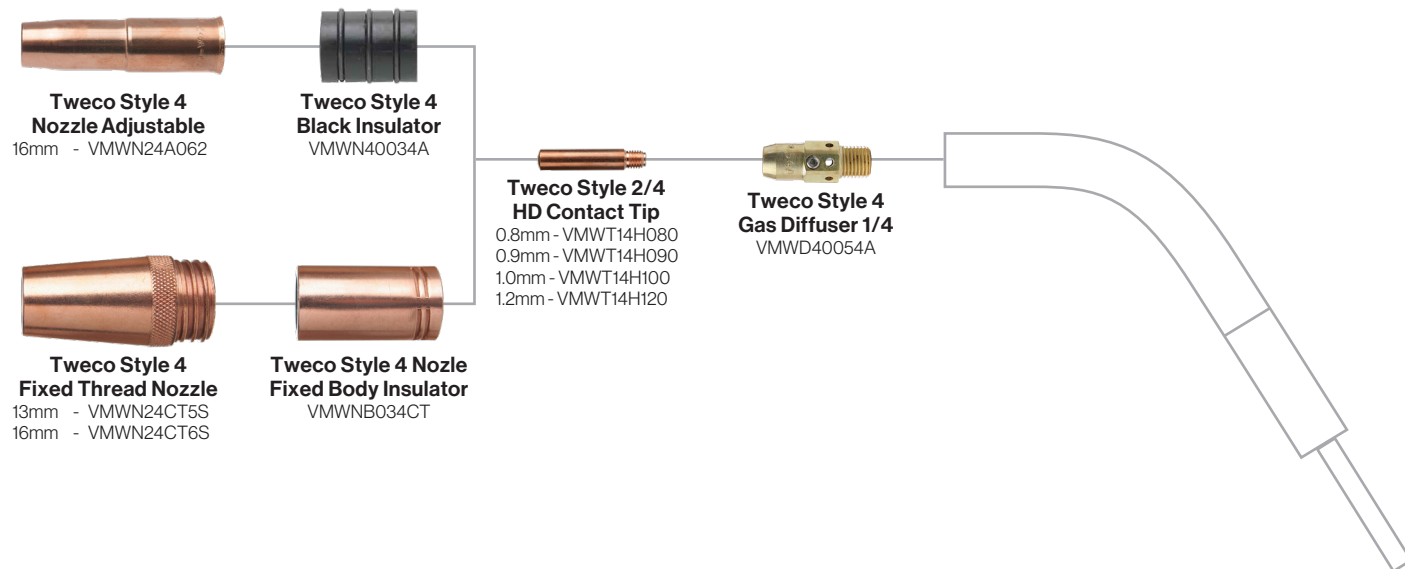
Tweco Style 4
Nozzle Adjustable
16mm - VMWN24A062

Tweco Style 4
Black Insulator
VMWN40034A

Tweco Style 2/4
HD Contact Tip
0.8mm - VMWT14H080
0.9mm - VMWT14H090
1.0mm - VMWT14H100
1.2mm - VMWT14H120

Tweco Style 4
Gas Diffuser 1/4
VMWD40054A

Tweco Style 4
Fixed Thread Nozzle
13mm - VMWN24CT5S
16mm - VMWN24CT6S

Tweco Style 4 Nozle
Fixed Body Insulator
VMWNB034CT